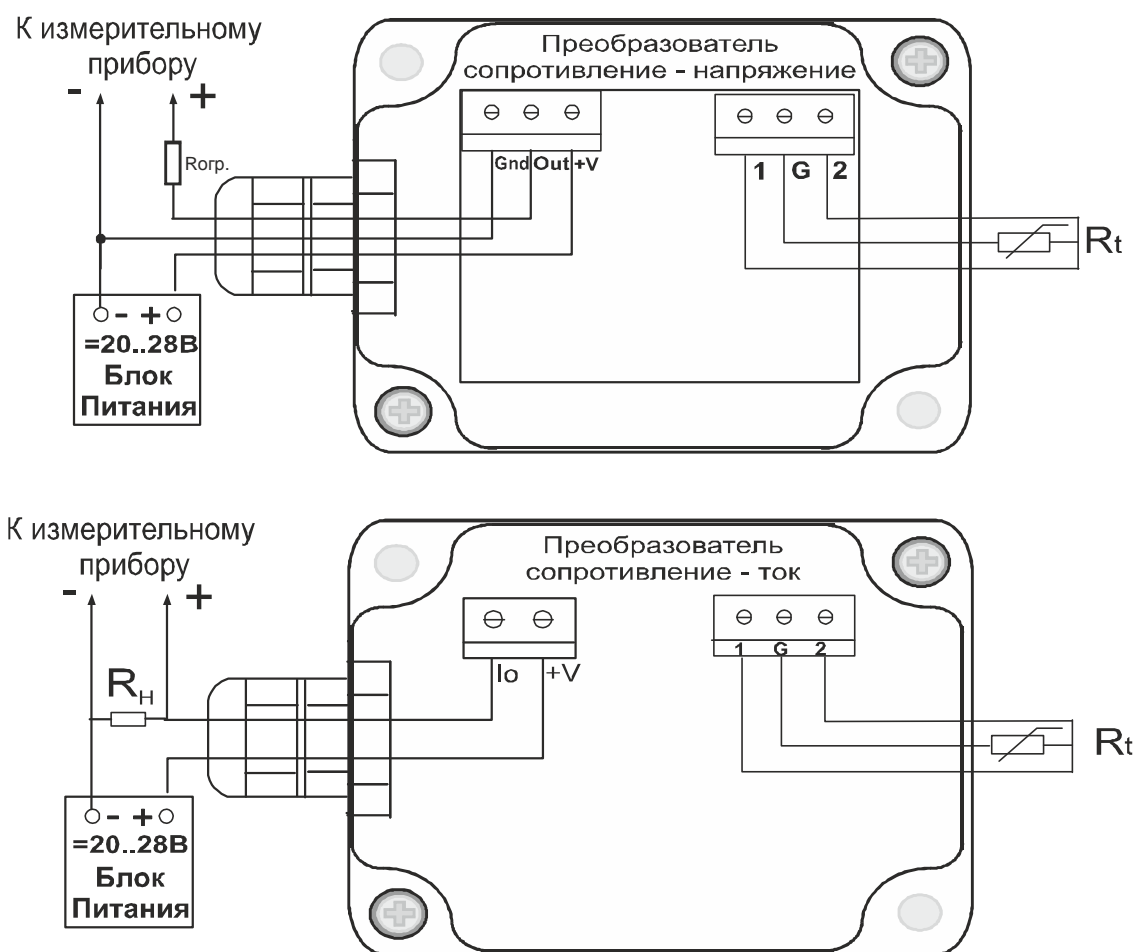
К измерительному прибору
- +
Rогр.
Преобразователь сопротивление - напряжение
Gnd Out +V
1 G 2
$R_t$
- +
=20..28В
Блок Питания

К измерительному прибору
- +
$R_H$
Преобразователь сопротивление - ток
Io +V
1 G 2
$R_t$
- +
=20..28В
Блок Питания